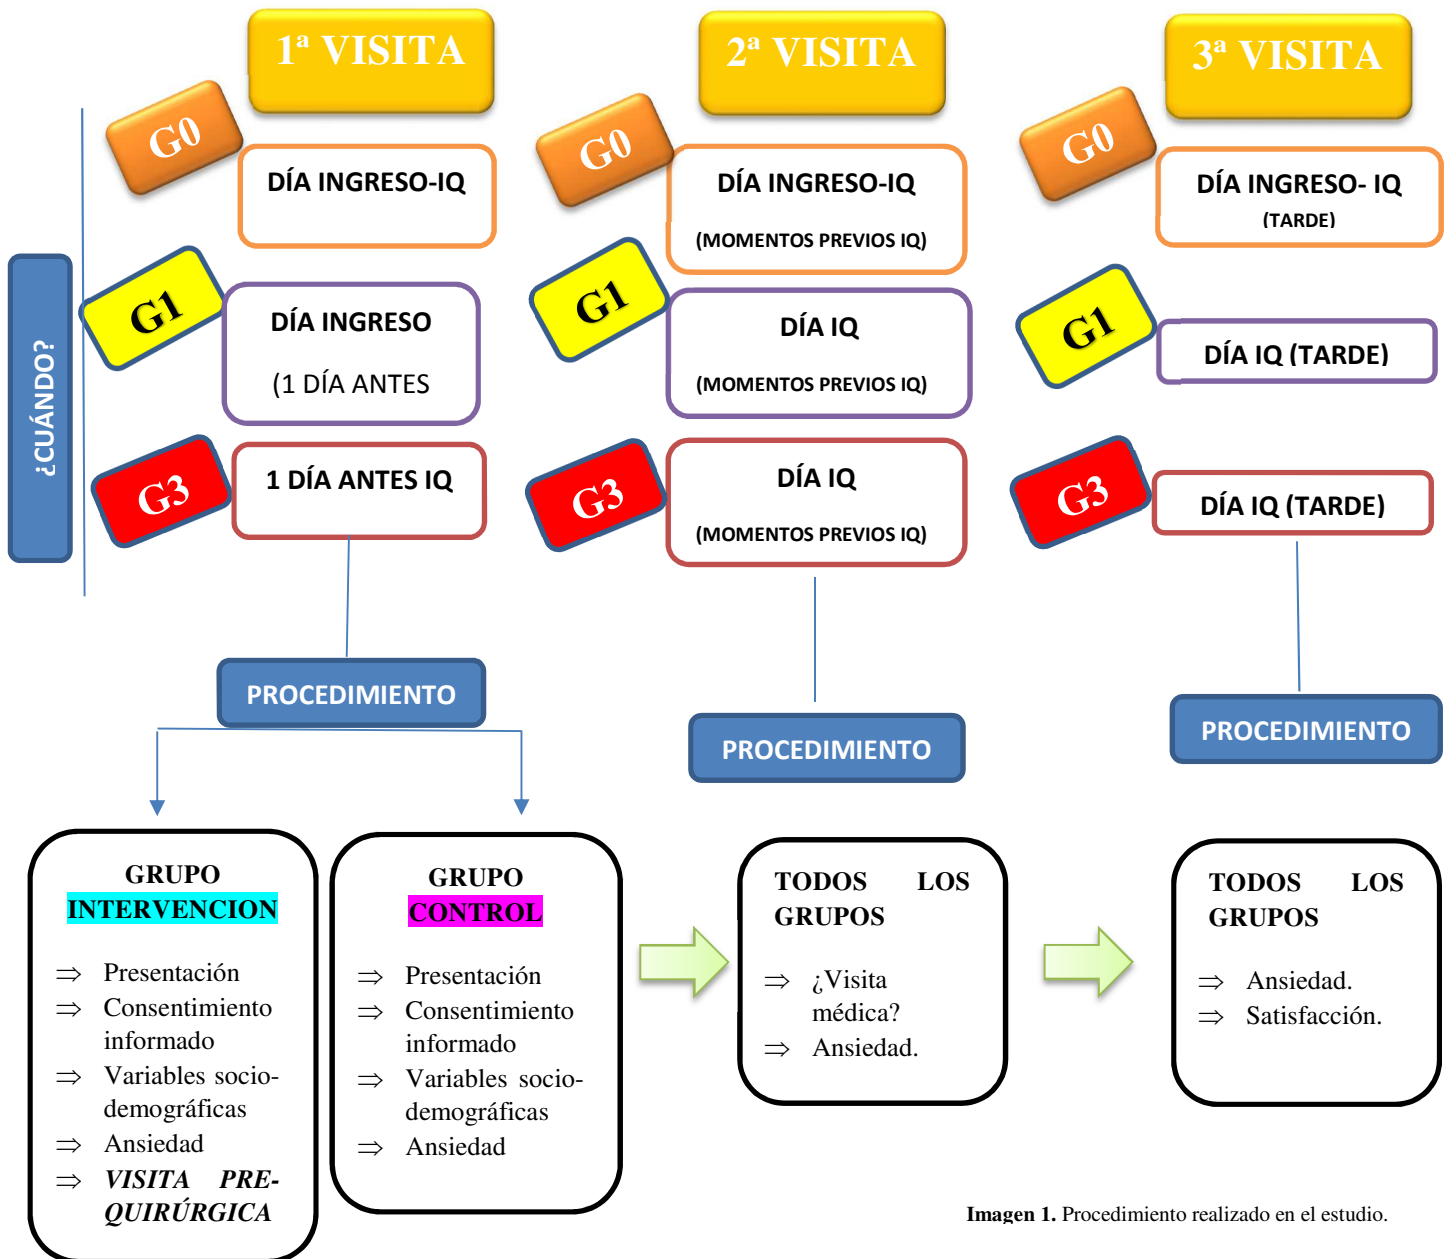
1ª VISITA

2ª VISITA

3ª VISITA

¿CUÁNDO?

G0

DÍA INGRESO-IQ

G1

DÍA INGRESO

(1 DÍA ANTES

G3

1 DÍA ANTES IQ

G0

DÍA INGRESO-IQ

(MOMENTOS PREVIOS IQ)

G1

DÍA IQ

(MOMENTOS PREVIOS IQ)

G3

DÍA IQ

(MOMENTOS PREVIOS IQ)

G0

DÍA INGRESO- IQ

(TARDE)

G1

DÍA IQ (TARDE)

G3

DÍA IQ (TARDE)

PROCEDIMIENTO

PROCEDIMIENTO

PROCEDIMIENTO

GRUPO INTERVENCION

⇒ Presentación
⇒ Consentimiento informado
⇒ Variables socio-demográficas
⇒ Ansiedad
⇒ *VISITA PRE-QUIRÚRGICA*

GRUPO CONTROL

⇒ Presentación
⇒ Consentimiento informado
⇒ Variables socio-demográficas
⇒ Ansiedad

TODOS LOS GRUPOS

⇒ ¿Visita médica?
⇒ Ansiedad.

TODOS LOS GRUPOS

⇒ Ansiedad.
⇒ Satisfacción.

**Imagen 1.** Procedimiento realizado en el estudio.